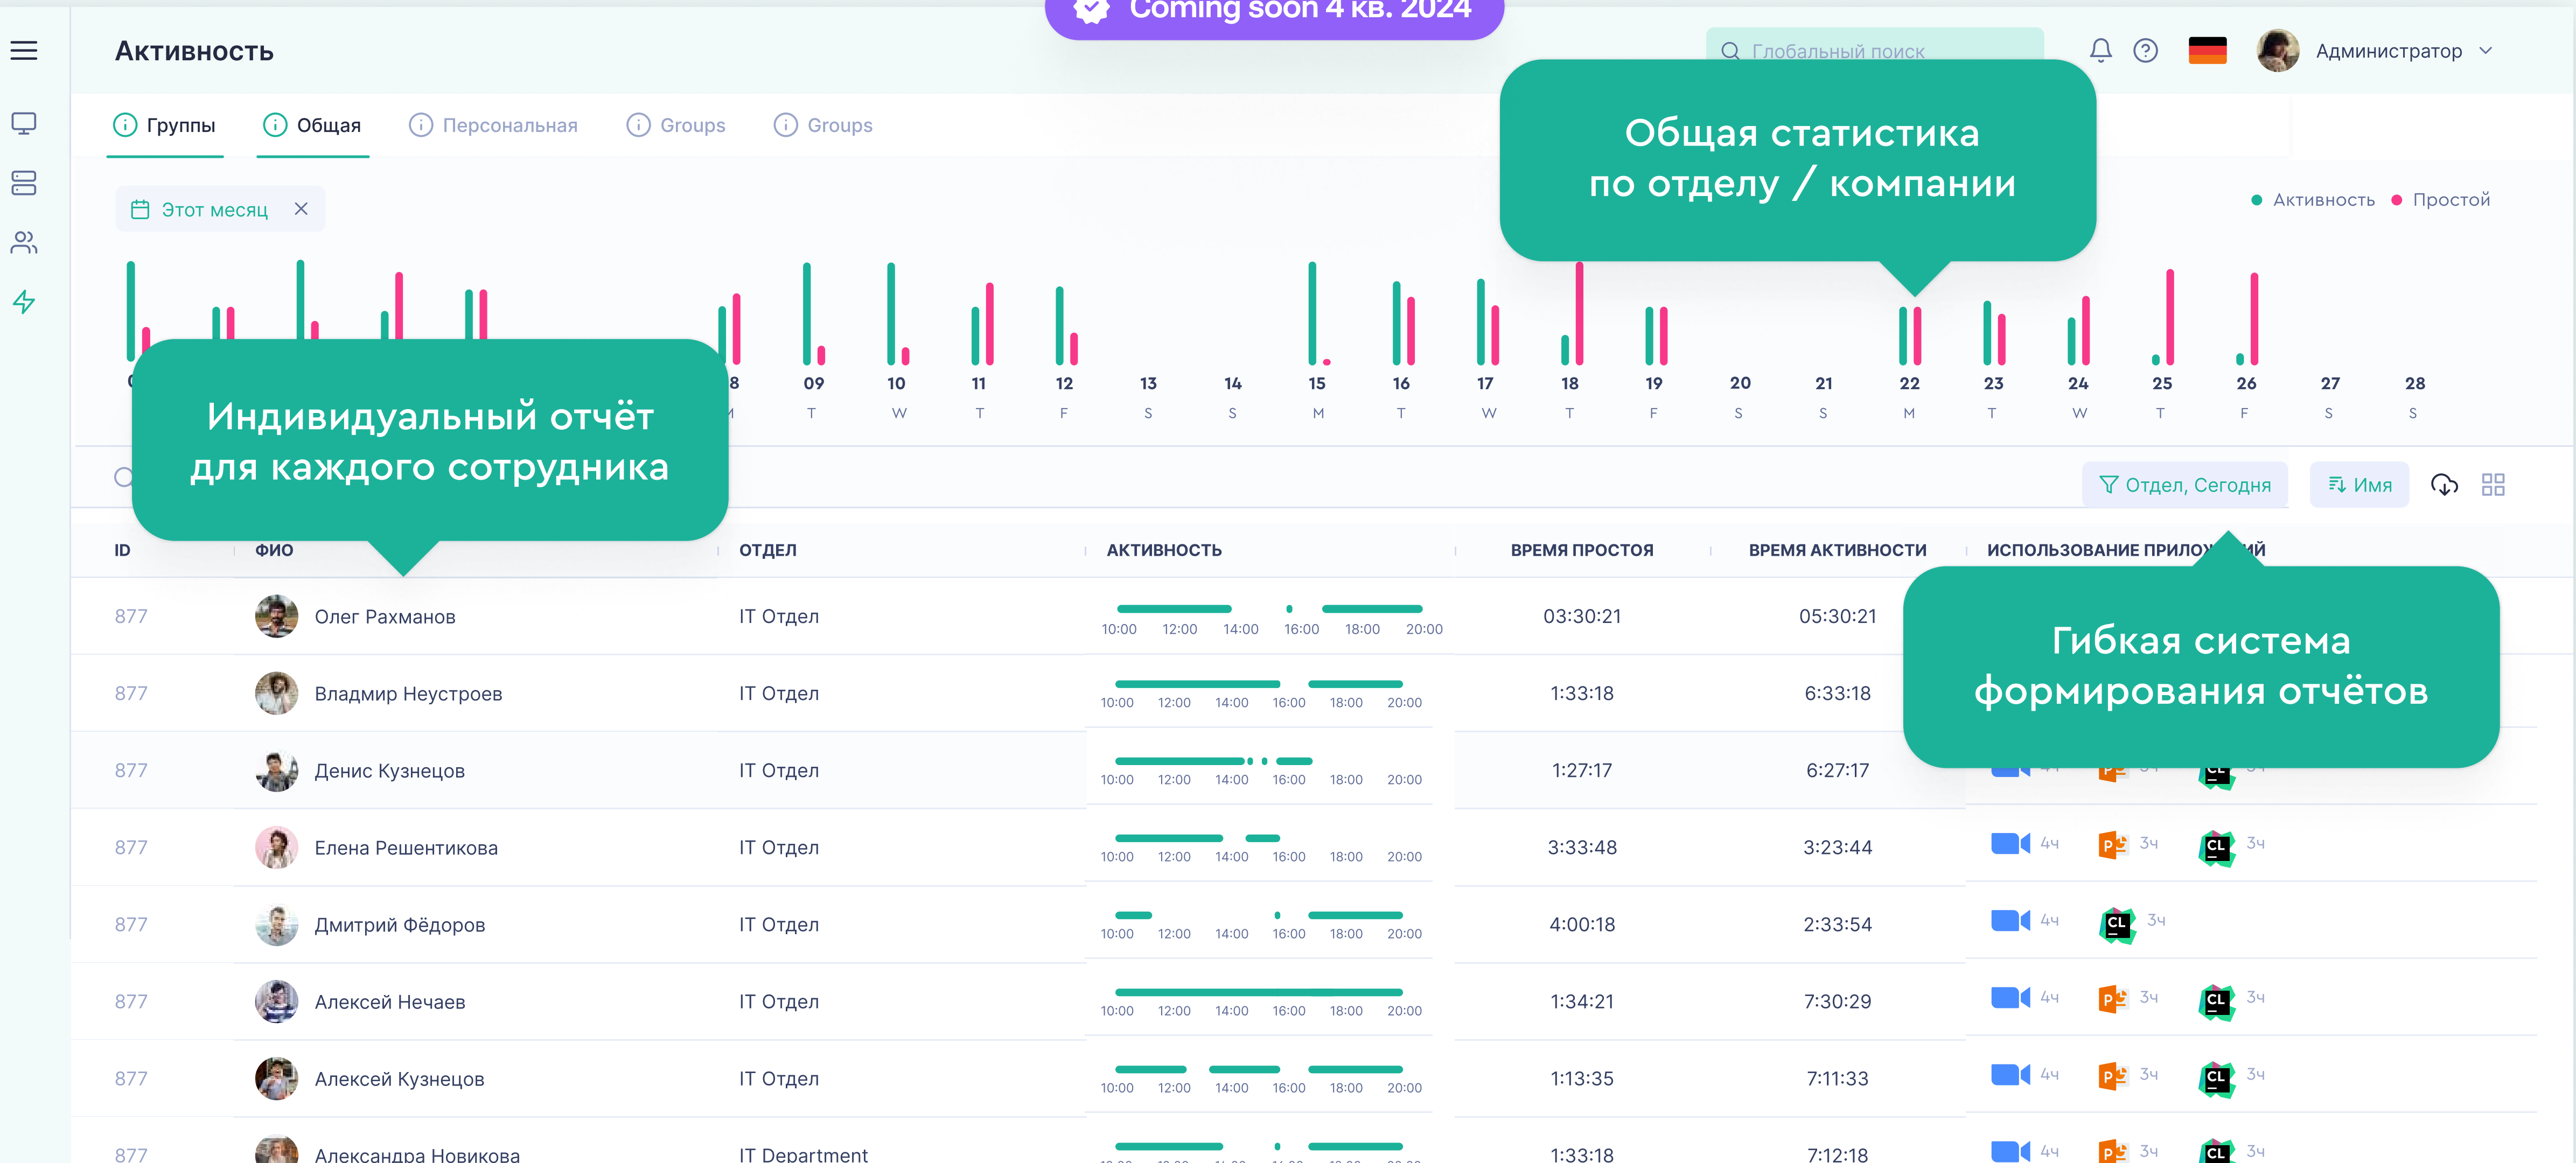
Coming soon 4 кв. 2024

Активность

Глобальный поиск

Администратор

Группы Общая Персональная Groups Groups

Общая статистика по отделу / компании

Этот месяц

Активность Простой

| 8 | 09 | 10 | 11 | 12 | 13 | 14 | 15 | 16 | 17 | 18 | 19 | 20 | 21 | 22 | 23 | 24 | 25 | 26 | 27 | 28 |
|---|---|---|---|---|---|---|---|---|---|---|---|---|---|---|---|---|---|---|---|---|
| M | T | W | T | F | S | S | M | T | W | T | F | S | S | M | T | W | T | F | S | S |

Индивидуальный отчёт для каждого сотрудника

Отдел, Сегодня

Имя

Гибкая система формирования отчётов

| ID | ФИО | ОТДЕЛ | АКТИВНОСТЬ | ВРЕМЯ ПРОСТОЯ | ВРЕМЯ АКТИВНОСТИ | ИСПОЛЬЗОВАНИЕ ПРИЛО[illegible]ИЙ |
|---|---|---|---|---|---|---|
| 877 | Олег Рахманов | IT Отдел | 10:00 12:00 14:00 16:00 18:00 20:00 | 03:30:21 | 05:30:21 | |
| 877 | Владмир Неустроев | IT Отдел | 10:00 12:00 14:00 16:00 18:00 20:00 | 1:33:18 | 6:33:18 | |
| 877 | Денис Кузнецов | IT Отдел | 10:00 12:00 14:00 16:00 18:00 20:00 | 1:27:17 | 6:27:17 | 4ч 3ч 3ч |
| 877 | Елена Решентикова | IT Отдел | 10:00 12:00 14:00 16:00 18:00 20:00 | 3:33:48 | 3:23:44 | 4ч 3ч 3ч |
| 877 | Дмитрий Фёдоров | IT Отдел | 10:00 12:00 14:00 16:00 18:00 20:00 | 4:00:18 | 2:33:54 | 4ч 3ч |
| 877 | Алексей Нечаев | IT Отдел | 10:00 12:00 14:00 16:00 18:00 20:00 | 1:34:21 | 7:30:29 | 4ч 3ч 3ч |
| 877 | Алексей Кузнецов | IT Отдел | 10:00 12:00 14:00 16:00 18:00 20:00 | 1:13:35 | 7:11:33 | 4ч 3ч 3ч |
| 877 | Александра Новикова | IT Department | | 1:33:18 | 7:12:18 | 4ч 3ч 3ч |